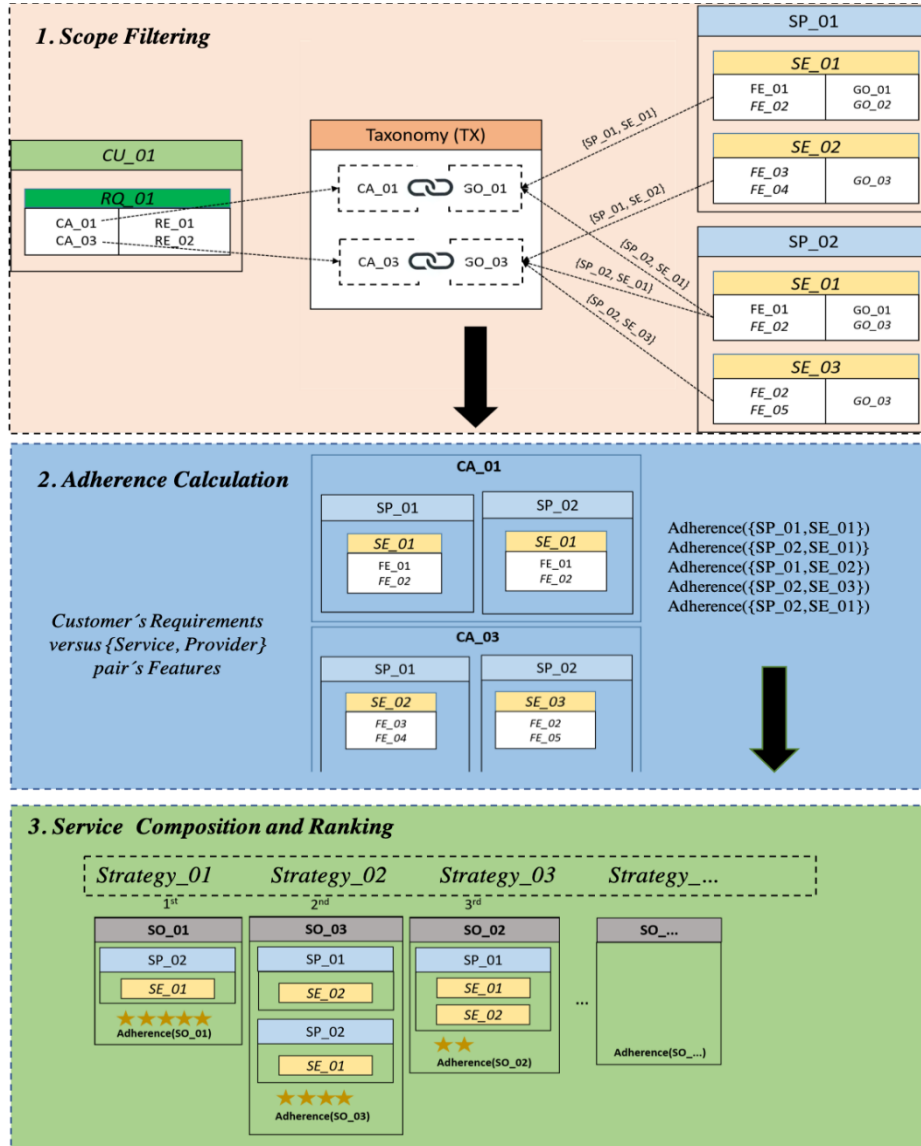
1. Scope Filtering

CU_01

RQ_01

CA_01 RE_01
CA_03 RE_02

Taxonomy (TX)

CA_01 GO_01

CA_03 GO_03

{SP_01, SE_01}

{SP_01, SE_02}

{SP_02, SE_01}

{SP_02, SE_01}

{SP_02, SE_03}

SP_01

SE_01

FE_01 GO_01
FE_02 GO_02

SE_02

FE_03
FE_04 GO_03

SP_02

SE_01

FE_01 GO_01
FE_02 GO_03

SE_03

FE_02
FE_05 GO_03

2. Adherence Calculation

Customer´s Requirements versus {Service, Provider} pair´s Features

CA_01

SP_01

SE_01

FE_01
FE_02

SP_02

SE_01

FE_01
FE_02

CA_03

SP_01

SE_02

FE_03
FE_04

SP_02

SE_03

FE_02
FE_05

Adherence({SP_01,SE_01})
Adherence({SP_02,SE_01})
Adherence({SP_01,SE_02})
Adherence({SP_02,SE_03})
Adherence({SP_02,SE_01})

3. Service Composition and Ranking

Strategy_01 Strategy_02 Strategy_03 Strategy_...

1st

SO_01

SP_02

SE_01

Adherence(SO_01)

2nd

SO_03

SP_01

SE_02

SP_02

SE_01

Adherence(SO_03)

3rd

SO_02

SP_01

SE_01

SE_02

Adherence(SO_02)

...

SO_...

Adherence(SO_...)